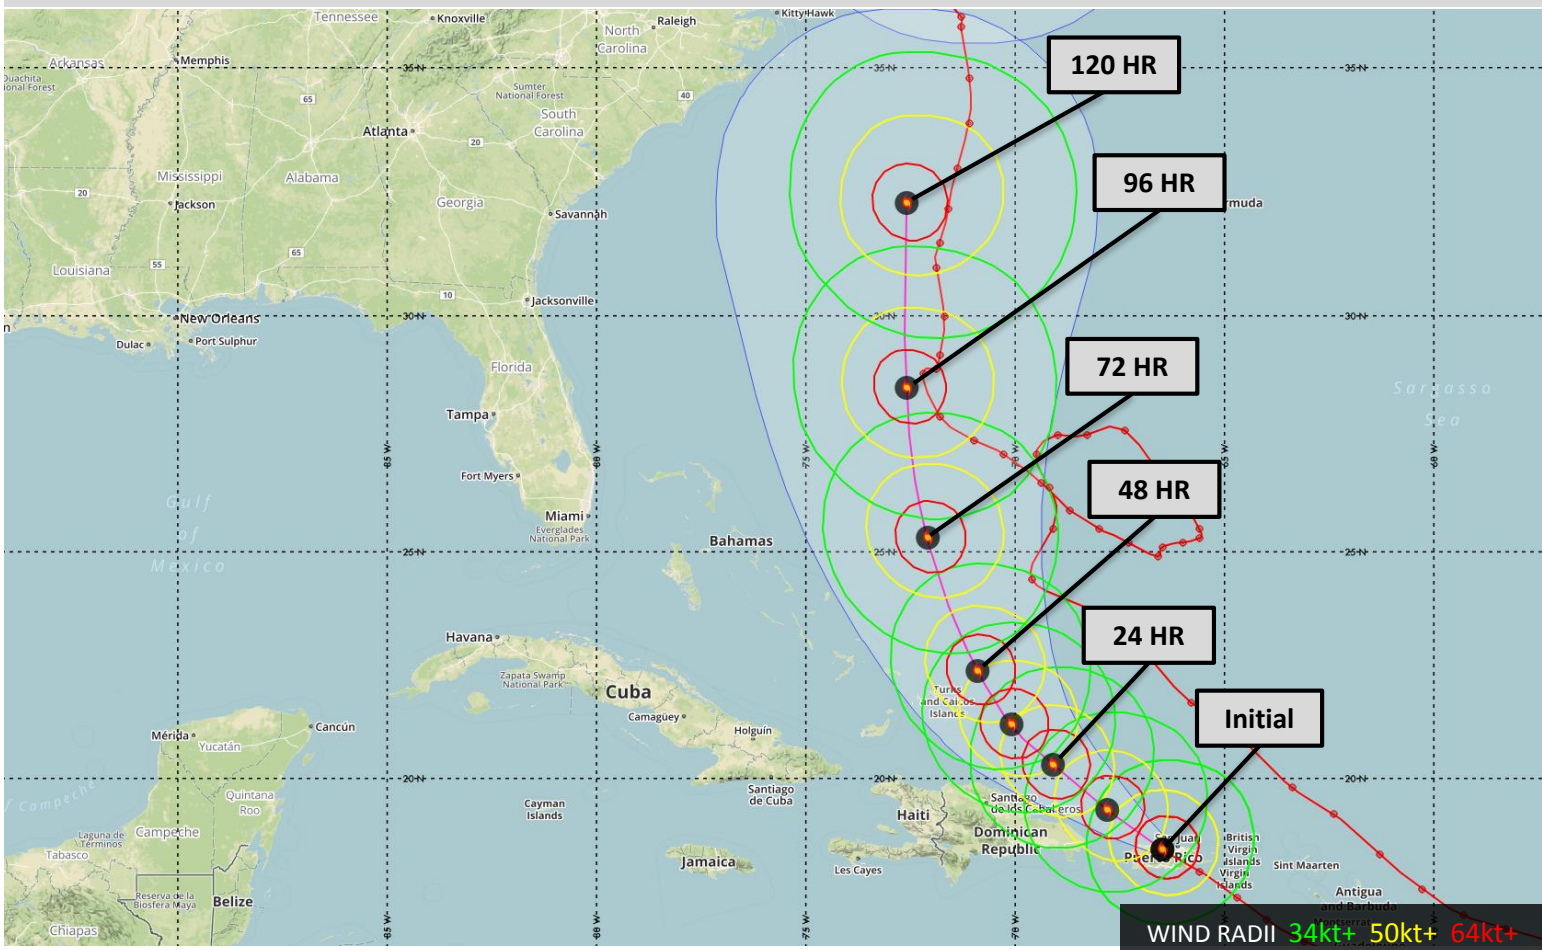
120 HR
96 HR
72 HR
48 HR
24 HR
Initial

Tennessee
Knoxville
North Carolina
Raleigh
Kitty Hawk
Arkansas
Memphis
Ouachita National Forest
35°N
65
Sumter National Forest
40
South Carolina
Atlanta
20
Mississippi
Alabama
Georgia
Jackson
Savannah
Bermuda
Louisiana
55
65
10
Jacksonville
New Orleans
30°N
Dulac
Port Sulphur
Florida
Tampa
Sargasso Sea
Fort Myers
Gulf of Mexico
Miami
Everglades National Park
Bahamas
25°N
Havana
Zapata Swamp National Park
Cuba
Camagüey
Turks and Caicos Islands
Cancún
Mérida
Yucatán
Holguín
Campeche
Quintana Roo
Santiago de Cuba
20°N
Cayman Islands
Haiti
Santiago de los Caballeros
Dominican Republic
Laguna de Términos
Campeche
Tabasco
Jamaica
Les Cayes
San Juan
Puerto Rico
British Virgin Islands
Virgin Islands
Sint Maarten
Antigua and Barbuda
Montserrat
Reserva de la Biosfera Maya
Belize
Chiapas
85°W
80°W
75°W
70°W
65°W
60°W
WIND RADII 34kt+ 50kt+ 64kt+